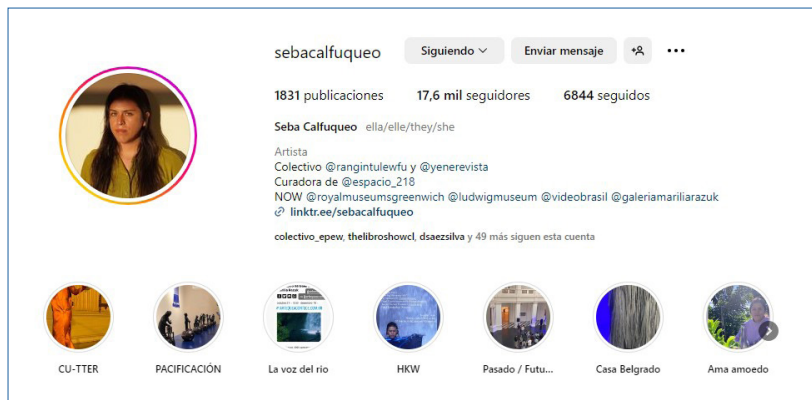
sebacalfuqueo

Siguiendo

Enviar mensaje

1831 publicaciones 17,6 mil seguidores 6844 seguidos

Seba Calfuqueo ella/elle/they/she

Artista
Colectivo @rangintulewfu y @yenerevista
Curadora de @espacio_218
NOW @royalmuseumsgreenwich @ludwigmuseum @videobrasil @galeriamariliarazuk
linktr.ee/sebacalfuqueo

colectivo_epew, thelibroshowcl, dsaezsilva y 49 más siguen esta cuenta

CU-TTER

PACIFICACIÓN

La voz del rio

HKW

Pasado / Futu...

Casa Belgrado

Ama amoedo